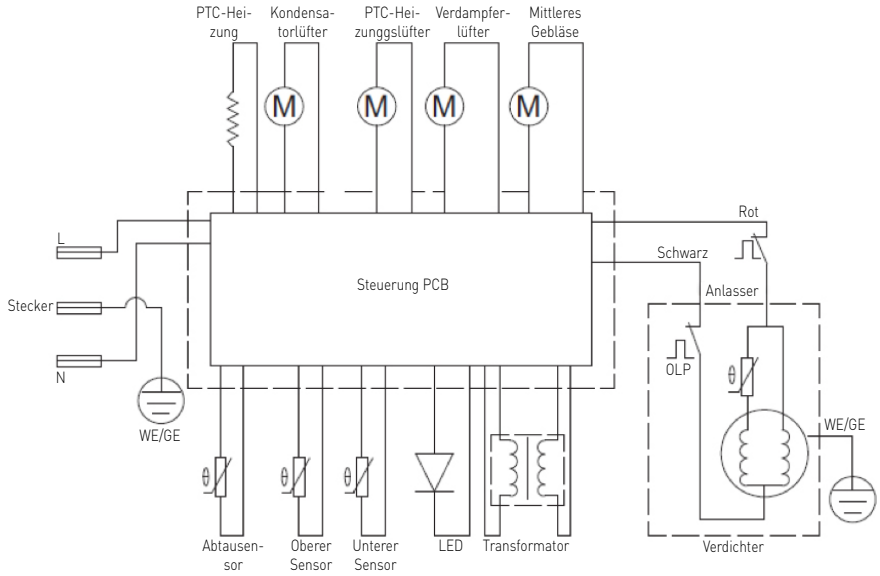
PTC-Heizung

Kondensatorlüfter

PTC-Heizungsslüfter

Verdampferlüfter

Mittleres Gebläse

M

M

M

M

Rot

L

Steuerung PCB

Schwarz

Stecker

Anlasser

N

OLP

$\theta$

WE/GE

WE/GE

$\theta$

$\theta$

$\theta$

Abtausensor

Oberer Sensor

Unterer Sensor

LED

Transformator

Verdichter